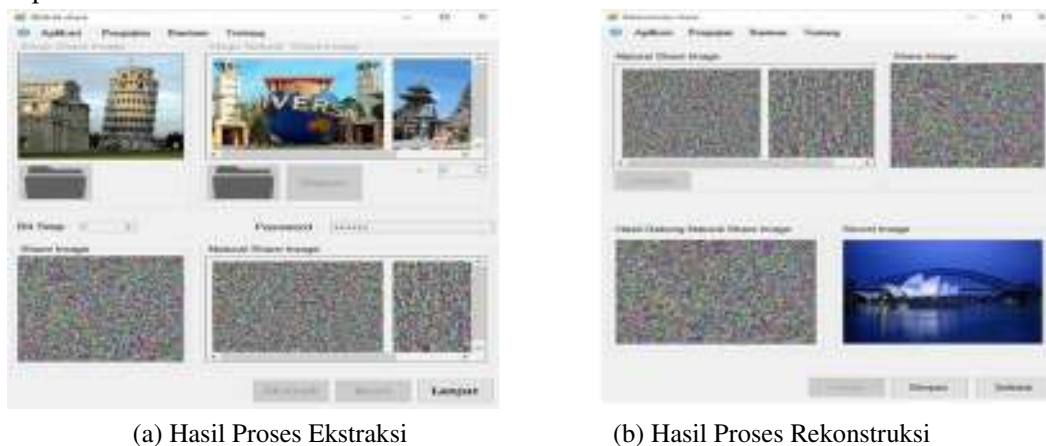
Aplikasi Pengujian Bantuan Tentang

Bit Time

Password ••••••••

Share Image

Lanjut

(a) Hasil Proses Ekstraksi

Aplikasi Pengujian Bantuan Tentang

Natural Share Image

Share Image

Secret Image

Simpan

Selesai

(b) Hasil Proses Rekonstruksi